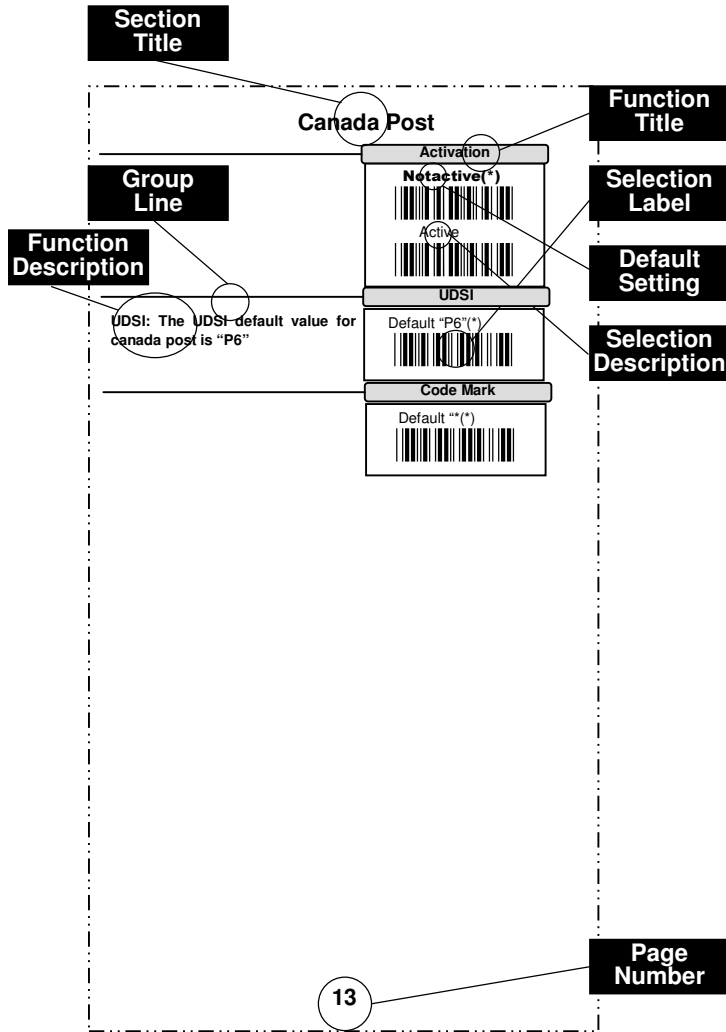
Section Title

Canada Post

Function Title

Activation

Notactive(*)

Active

Group Line

Function Description

Selection Label

Default Setting

UDSI

UDSI: The UDSI default value for canada post is "P6"

Default "P6"(*)

Selection Description

Code Mark

Default "*(*)

Page Number

13